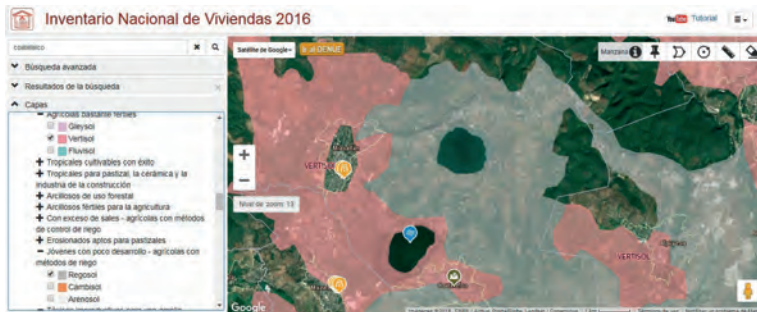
Inventario Nacional de Viviendas 2016

YouTube Tutorial

coahuila

Búsqueda avanzada

Resultados de la búsqueda

Capas

Agrícolas bastante fértiles

Gleysol

Vertisol

Fluvisol

Tropicales cultivables con éxito

Tropicales para pastizal, la cerámica y la industria de la construcción

Arcillosos de uso forestal

Arcillosos fértiles para la agricultura

Con exceso de sales - agrícolas con métodos de control de riego

Erosionados aptos para pastizales

Jóvenes con poco desarrollo - agrícolas con métodos de riego

Regosol

Cambisol

Arenosol

Satélite de Google

DENUE

Manzana

Nivel de zoom: 13

VERTISOL

VERTISOL

Google

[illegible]